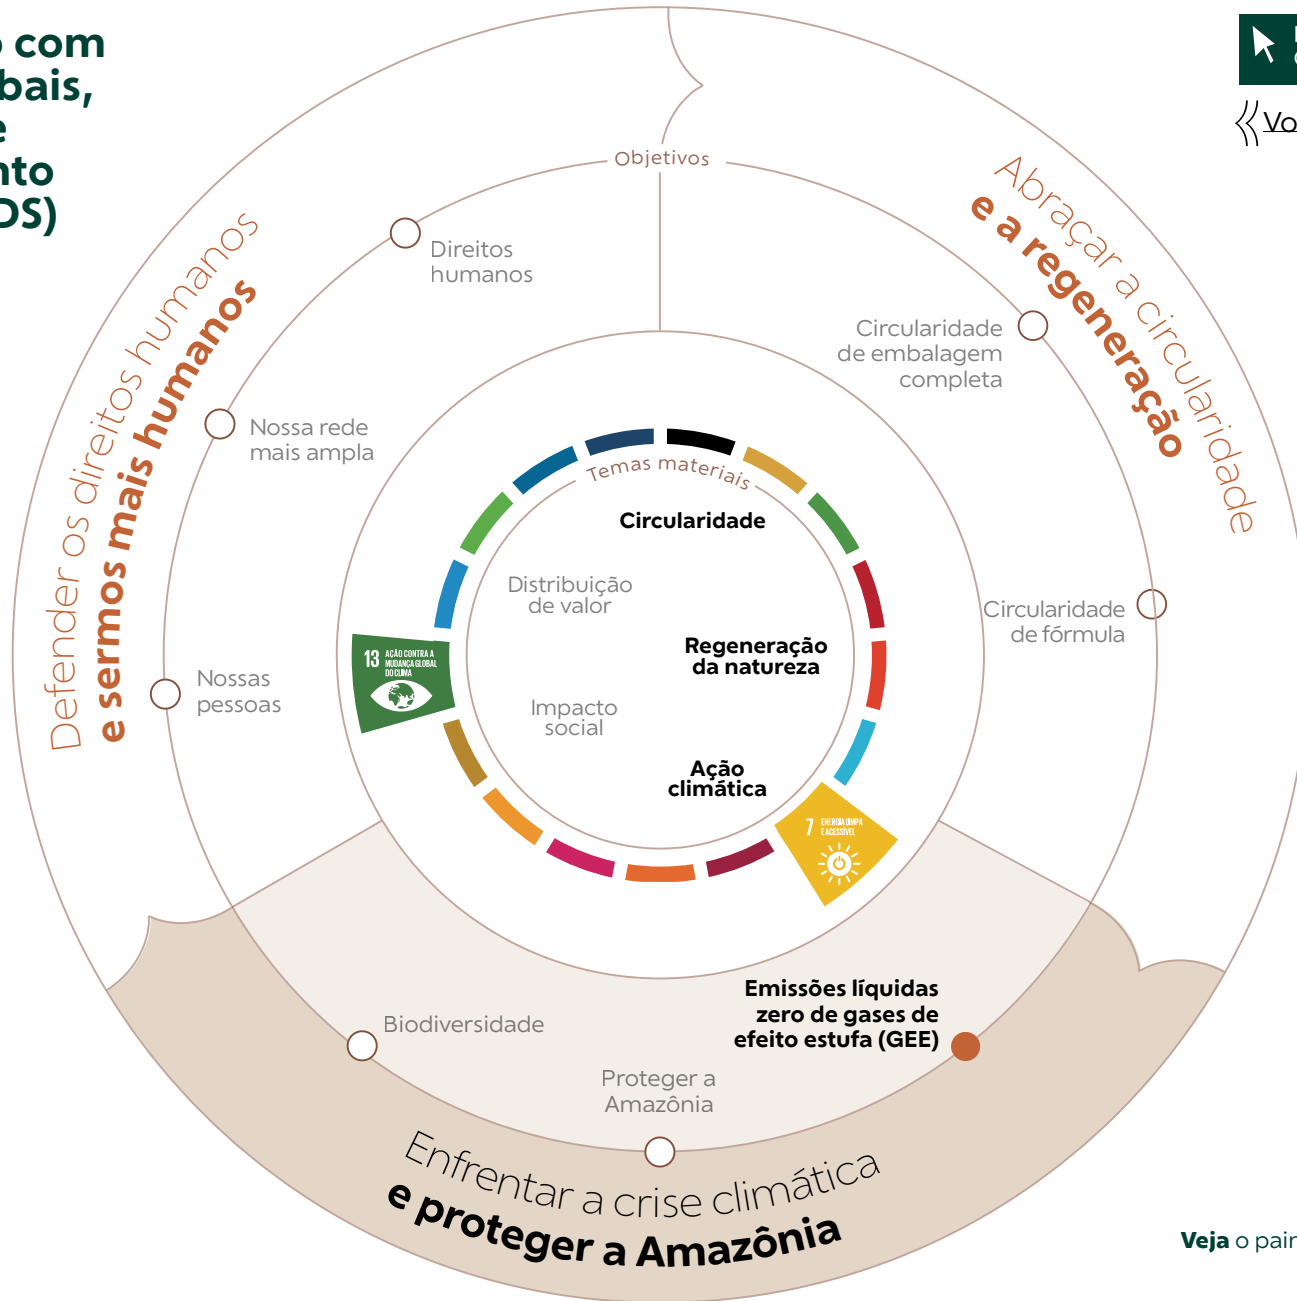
o com
bais,
e
nto
DS)

Vo

Objetivos

Abraçar a circularidade
e a regeneração

Defender os direitos humanos
e sermos mais humanos

Direitos humanos

Circularidade de embalagem completa

Nossa rede mais ampla

Temas materiais

Circularidade

Distribuição de valor

Regeneração da natureza

Impacto social

Ação climática

13 AÇÃO CONTRA A MUDANÇA GLOBAL DO CLIMA

7 ENERGIA LIMPA E ACESSÍVEL

Circularidade de fórmula

Nossas pessoas

Emissões líquidas zero de gases de efeito estufa (GEE)

Biodiversidade

Proteger a Amazônia

Enfrentar a crise climática
e proteger a Amazônia

Veja o pain